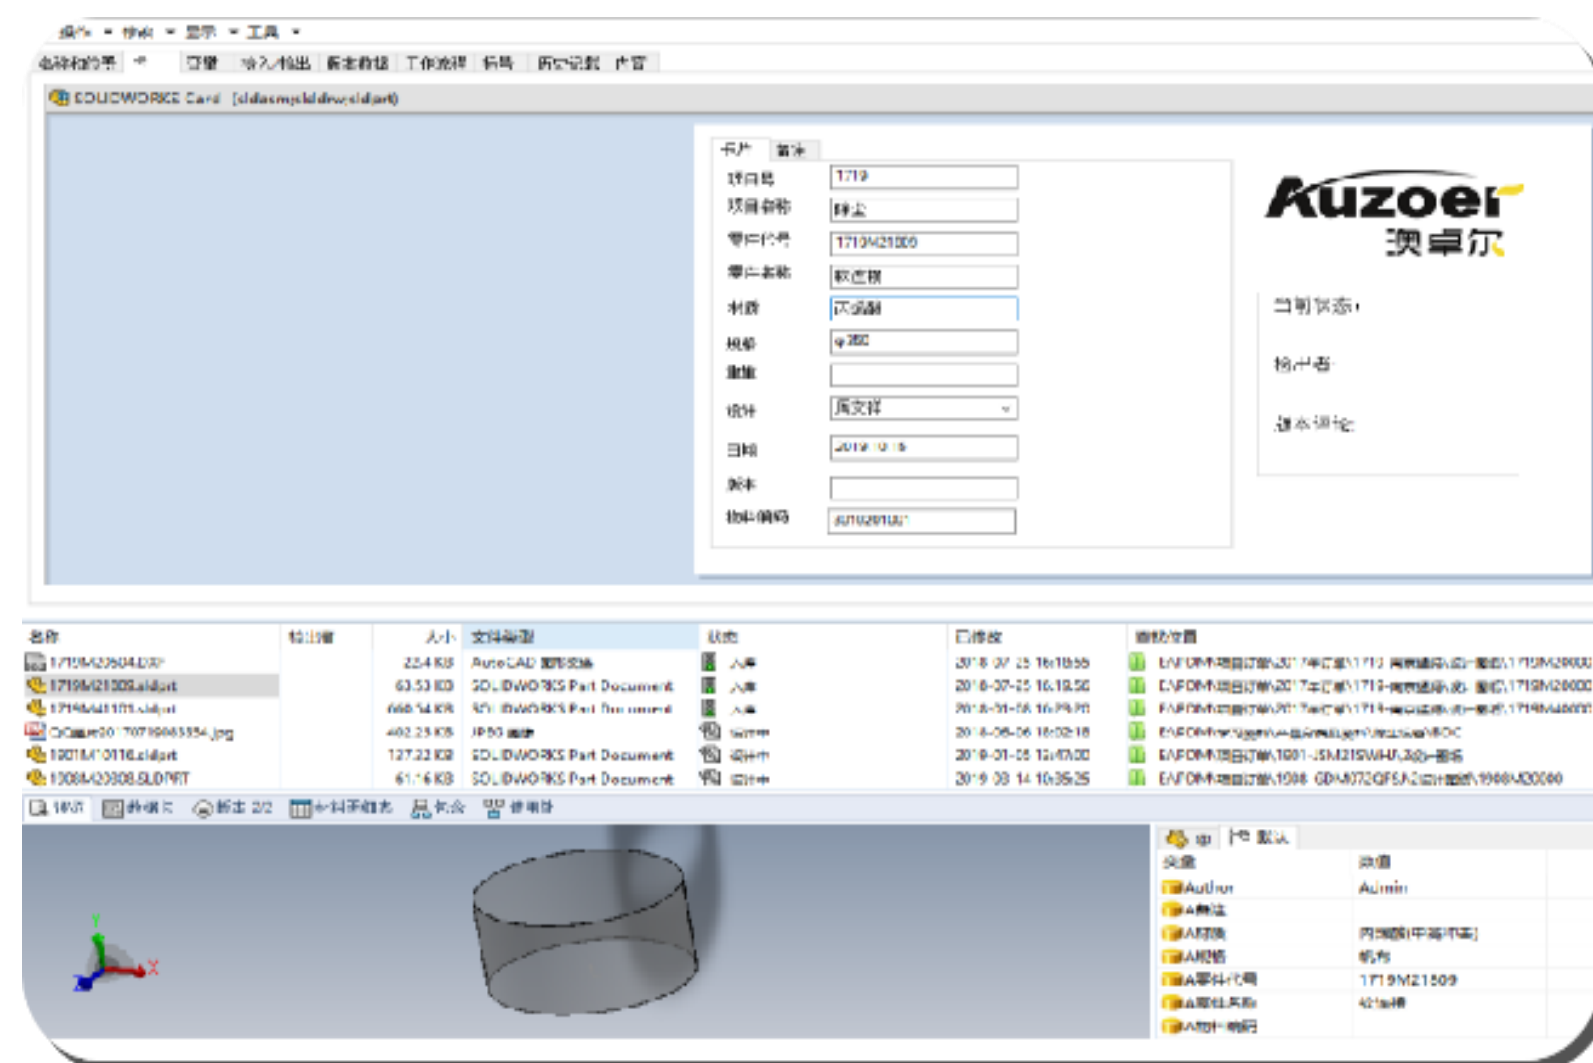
操作 ▾ 修改 ▾ 显示 ▾ 工具 ▾

审核的文件 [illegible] 详细 检入/检出 版本预览 工作流程 包含 历史记录 位置

SOLIDWORKS Card [sldasm;slddrw;sldprt]

卡片 | 备注

项目号 | 1719
项目名称 | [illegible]
零件代号 | 1719M21509
零件名称 | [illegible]
材质 | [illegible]
规格 | φ350
重量 |
设计 | 周文祥
日期 | 2019-10-15
版本 |
物料编码 | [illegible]

Auzoer
澳卓尔

当前状态:
检出者:
版本评论:

| 名称 | 检出者 | 大小 | 文件类型 | 状态 | 已修改 | 查找位置 |
|---|---|---|---|---|---|---|
| 1719M20604.DXF | | 224 KB | AutoCAD 图形交换 | 入库 | 2018-07-25 16:18:55 | E:\PDM\项目订单\2017年订单\1719 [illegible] |
| 1719M21509.sldprt | | 63.53 KB | SOLIDWORKS Part Document | 入库 | 2018-07-25 16:18:50 | E:\PDM\项目订单\2017年订单\1719 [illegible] |
| 1719M41101.sldprt | | 660.54 KB | SOLIDWORKS Part Document | 入库 | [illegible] | E:\PDM\项目订单\2017年订单\1719 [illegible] |
| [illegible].jpg | | 402.25 KB | JPEG 图像 | 设计中 | 2018-06-06 16:02:18 | E:\PDM\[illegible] |
| 1801M10116.sldprt | | 127.32 KB | SOLIDWORKS Part Document | 设计中 | 2019-01-08 13:47:00 | E:\PDM\项目订单\1801-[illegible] |
| 1908M20808.SLDPRT | | 61.16 KB | SOLIDWORKS Part Document | 设计中 | 2019-08-14 10:36:25 | E:\PDM\项目订单\1908 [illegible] |

预览 | 数据卡 | 版本 2/2 | 材料明细表 | 包含 | 使用处

@ | 默认

| 变量 | 数值 |
|---|---|
| Author | Admin |
| A备注 | |
| A材质 | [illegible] |
| A规格 | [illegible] |
| A零件代号 | 1719M21509 |
| A零件名称 | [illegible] |
| A物料编码 | |